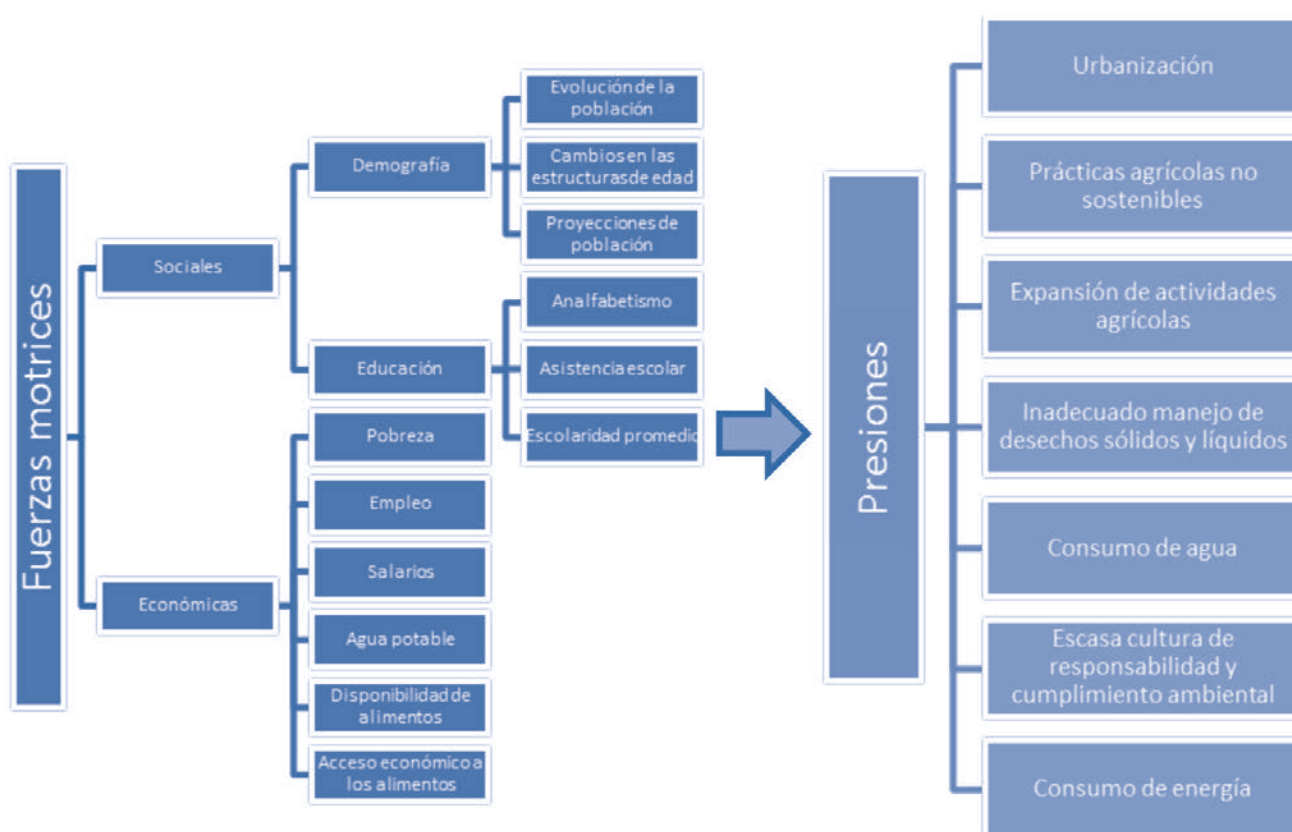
Fuerzas motrices

Sociales

Demografía

Evolución de la población

Cambios en las estructuras de edad

Proyecciones de población

Educación

Analfabetismo

Asistencia escolar

Escolaridad promedio

Económicas

Pobreza

Empleo

Salarios

Agua potable

Disponibilidad de alimentos

Acceso económico a los alimentos

Presiones

Urbanización

Prácticas agrícolas no sostenibles

Expansión de actividades agrícolas

Inadecuado manejo de desechos sólidos y líquidos

Consumo de agua

Escasa cultura de responsabilidad y cumplimiento ambiental

Consumo de energía